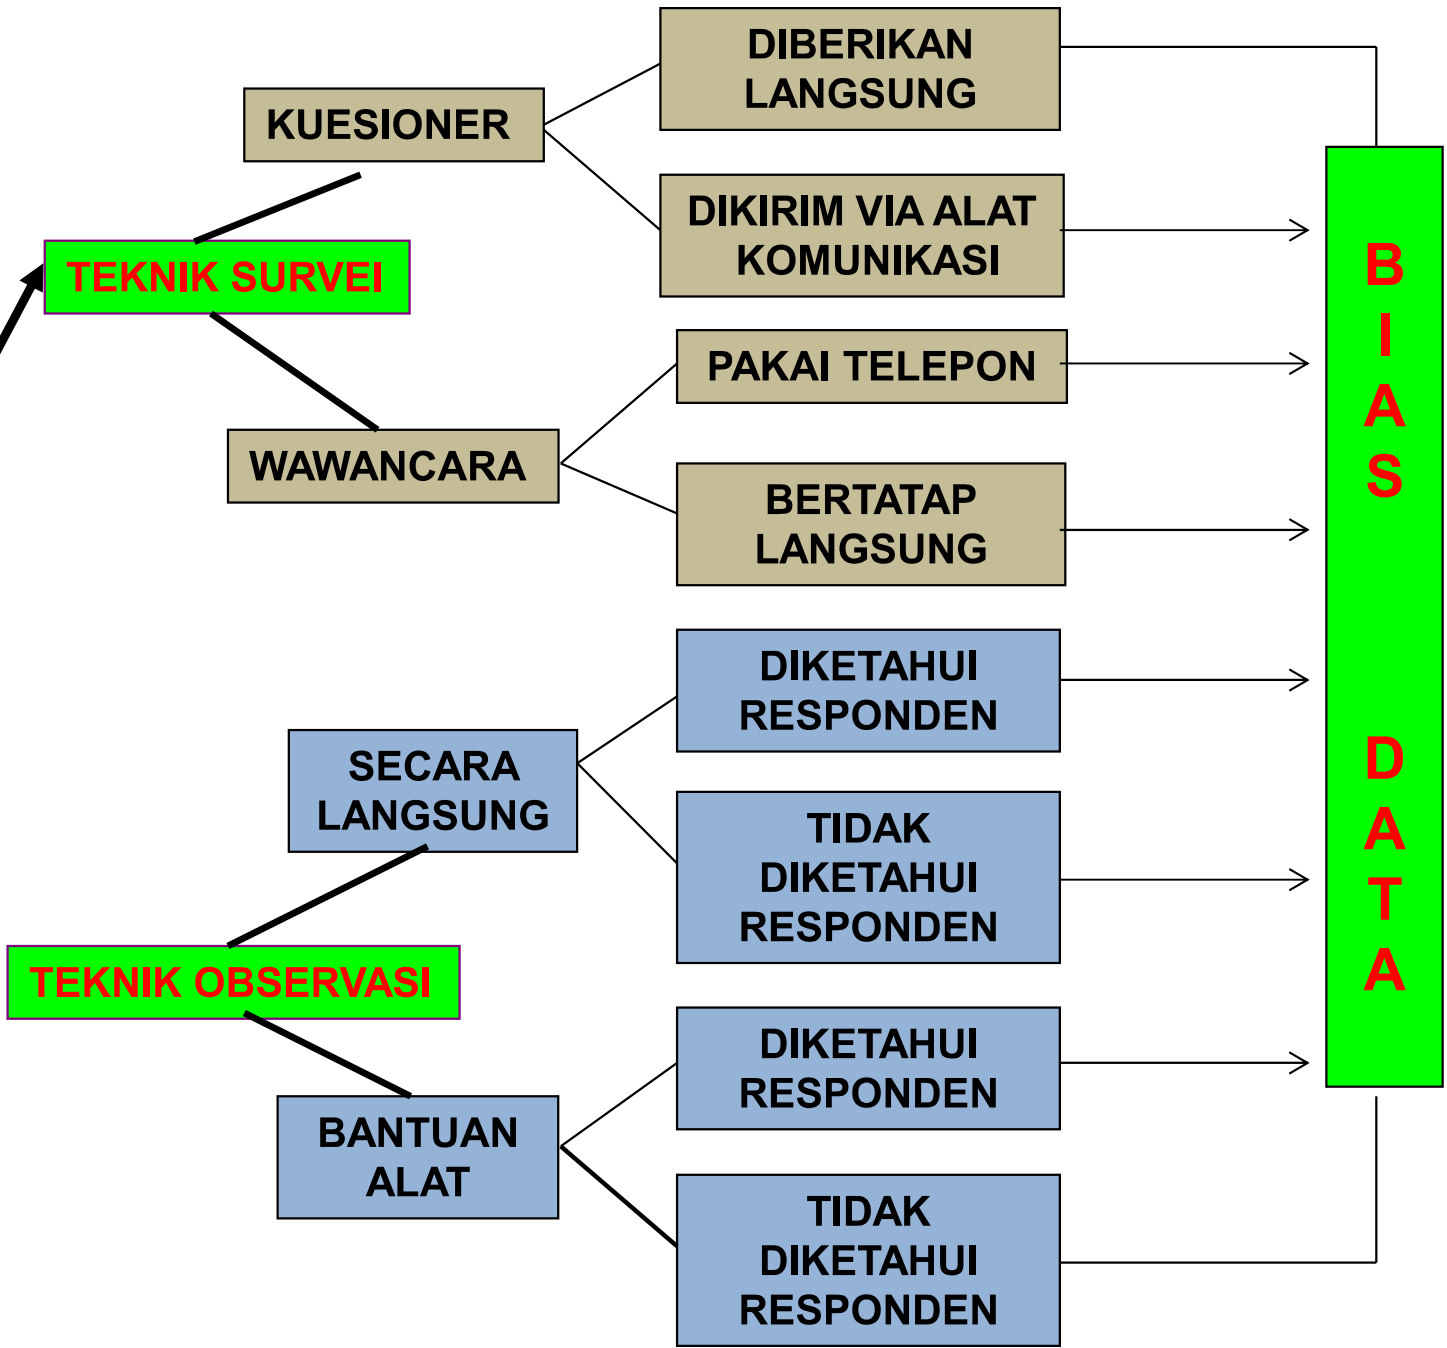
KUESIONER

DIBERIKAN LANGSUNG

DIKIRIM VIA ALAT KOMUNIKASI

TEKNIK SURVEI

WAWANCARA

PAKAI TELEPON

BERTATAP LANGSUNG

SECARA LANGSUNG

DIKETAHUI RESPONDEN

TIDAK DIKETAHUI RESPONDEN

TEKNIK OBSERVASI

BANTUAN ALAT

DIKETAHUI RESPONDEN

TIDAK DIKETAHUI RESPONDEN

B I A S

D A T A